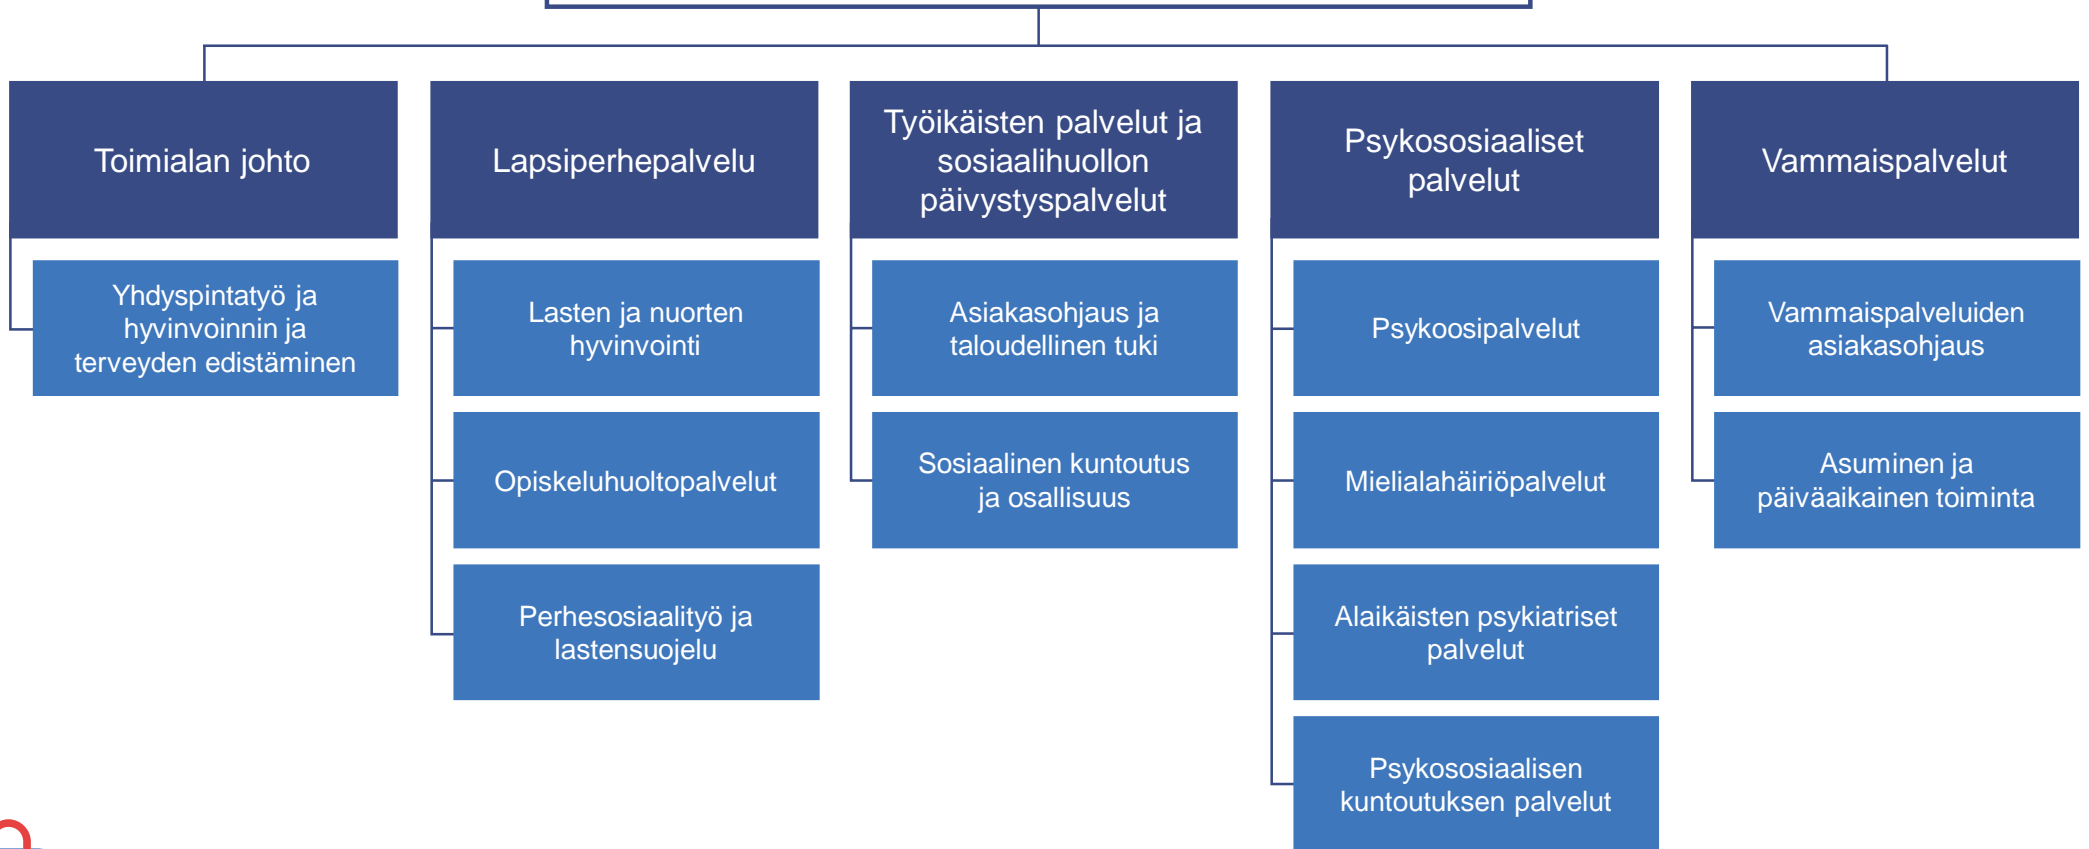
Toimialan johto

Yhdyspintatyö ja hyvinvoinnin ja terveyden edistäminen

Lapsiperhepalvelu

Lasten ja nuorten hyvinvointi

Opiskeluhuoltopalvelut

Perhesosiaalityö ja lastensuojelu

Työikäisten palvelut ja sosiaalihuollon päivystyspalvelut

Asiakasohjaus ja taloudellinen tuki

Sosiaalinen kuntoutus ja osallisuus

Psykososiaaliset palvelut

Psykoosipalvelut

Mielialahäiriöpalvelut

Alaikäisten psykiatriset palvelut

Psykososiaalisen kuntoutuksen palvelut

Vammaispalvelut

Vammaispalveluiden asiakasohjaus

Asuminen ja päiväaikainen toiminta